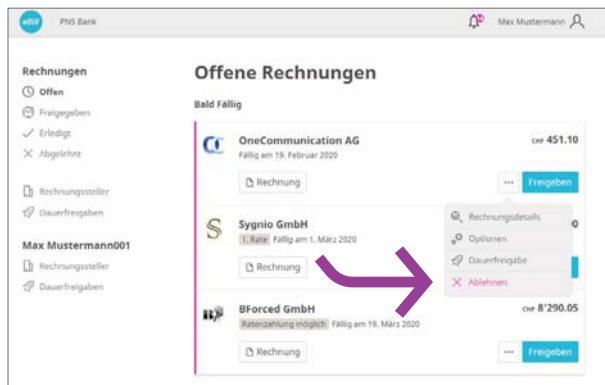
eBill PNS Bank

Max Mustermann

Rechnungen

Offen

Freigegeben

Erledigt

Abgelehnt

Rechnungssteller

Dauerfreigaben

Max Mustermann001

Rechnungssteller

Dauerfreigaben

Offene Rechnungen

Bald Fällig

OneCommunication AG

Fällig am 19. Februar 2020

CHF 451.10

Rechnung

...

Freigeben

Sygnio GmbH

1. Rate Fällig am 1. März 2020

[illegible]0

Rechnung

Rechnungsdetails

Optionen

Dauerfreigabe

Ablehnen

BForced GmbH

Ratenzahlung möglich Fällig am 19. März 2020

CHF 8'290.05

Rechnung

...

Freigeben